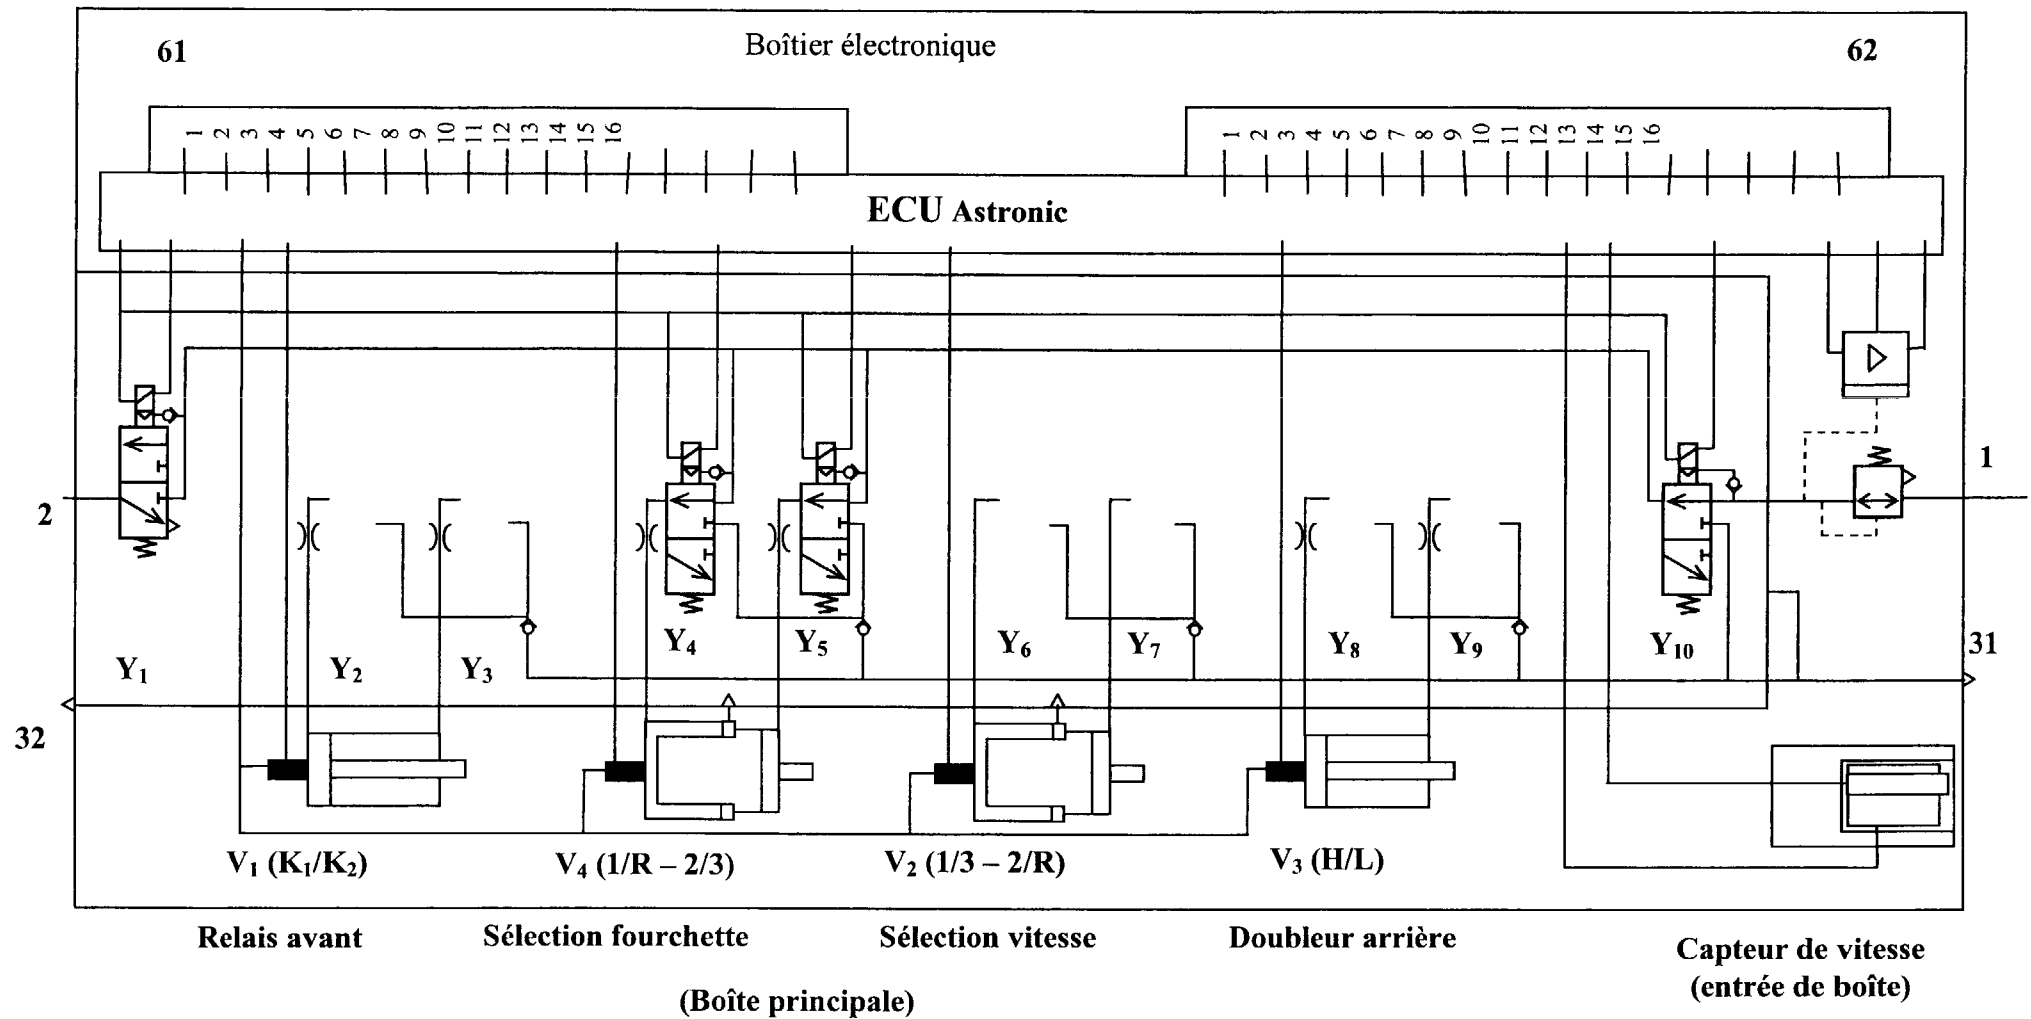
61

Boîtier électronique

62

1 2 3 4 5 6 7 8 9 10 11 12 13 14 15 16

1 2 3 4 5 6 7 8 9 10 11 12 13 14 15 16

ECU Astronic

2

1

Y$_1$

Y$_2$

Y$_3$

Y$_4$

Y$_5$

Y$_6$

Y$_7$

Y$_8$

Y$_9$

Y$_{10}$

31

32

V$_1$ (K$_1$/K$_2$)

V$_4$ (1/R – 2/3)

V$_2$ (1/3 – 2/R)

V$_3$ (H/L)

Relais avant

Sélection fourchette

Sélection vitesse

Doubleur arrière

Capteur de vitesse (entrée de boîte)

(Boîte principale)